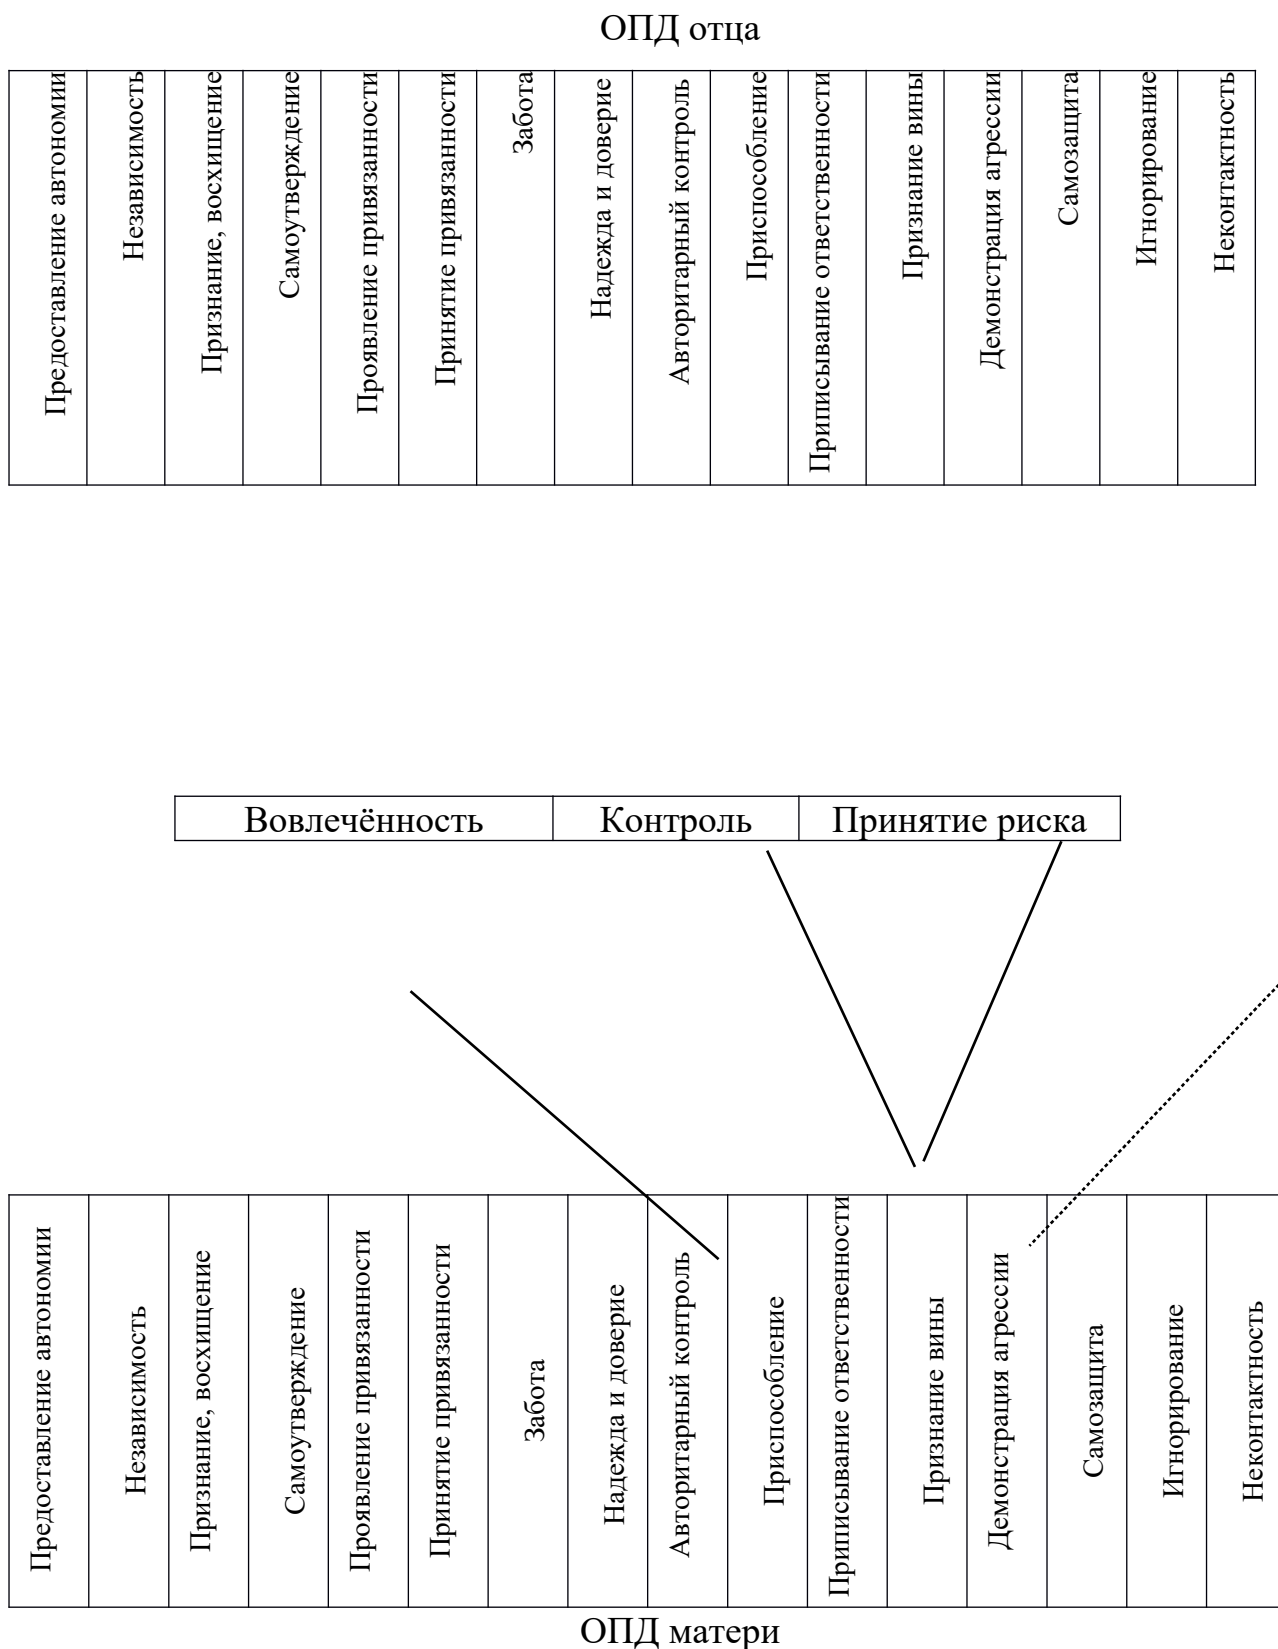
ОПД отца

| Предоставление автономии | Независимость | Признание, восхищение | Самоутверждение | Проявление привязанности | Принятие привязанности | Забота | Надежда и доверие | Авторитарный контроль | Приспособление | Приписывание ответственности | Признание вины | Демонстрация агрессии | Самозащита | Игнорирование | Неконтактность |
|---|---|---|---|---|---|---|---|---|---|---|---|---|---|---|---|

| Вовлечённость | Контроль | Принятие риска |
|---|---|---|

| Предоставление автономии | Независимость | Признание, восхищение | Самоутверждение | Проявление привязанности | Принятие привязанности | Забота | Надежда и доверие | Авторитарный контроль | Приспособление | Приписывание ответственности | Признание вины | Демонстрация агрессии | Самозащита | Игнорирование | Неконтактность |
|---|---|---|---|---|---|---|---|---|---|---|---|---|---|---|---|

ОПД матери